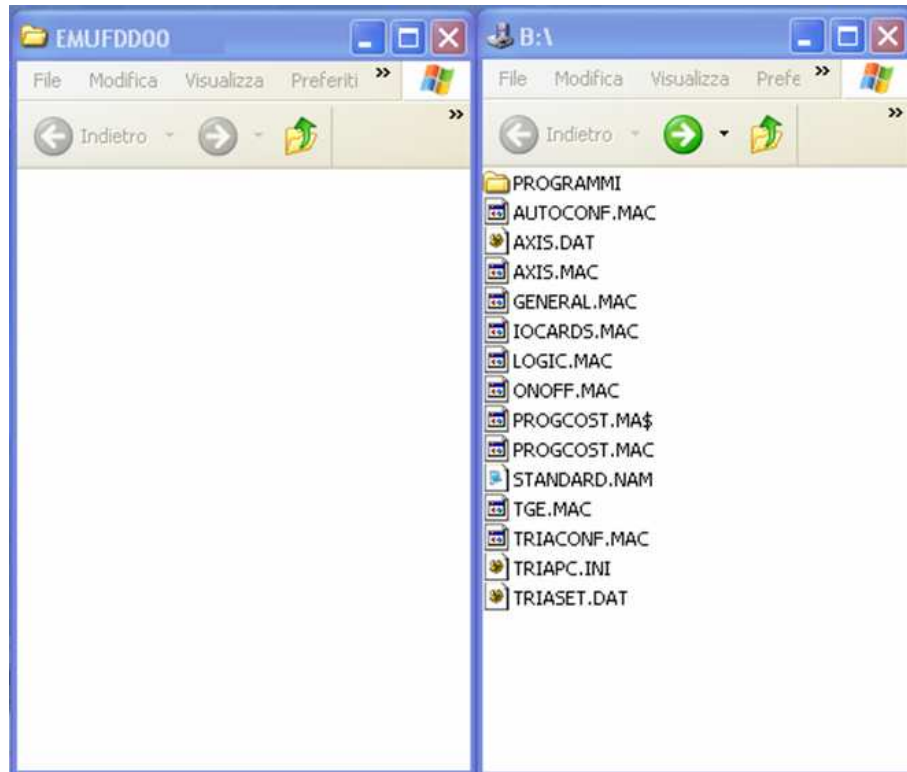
EMUFDD00

File Modifica Visualizza Preferiti »

Indietro »

B:\

File Modifica Visualizza Prefe »

Indietro »

PROGRAMMI
AUTOCONF.MAC
AXIS.DAT
AXIS.MAC
GENERAL.MAC
IOCARDS.MAC
LOGIC.MAC
ONOFF.MAC
PROGCOST.MA$
PROGCOST.MAC
STANDARD.NAM
TGE.MAC
TRIACONF.MAC
TRIAPC.INI
TRIASET.DAT